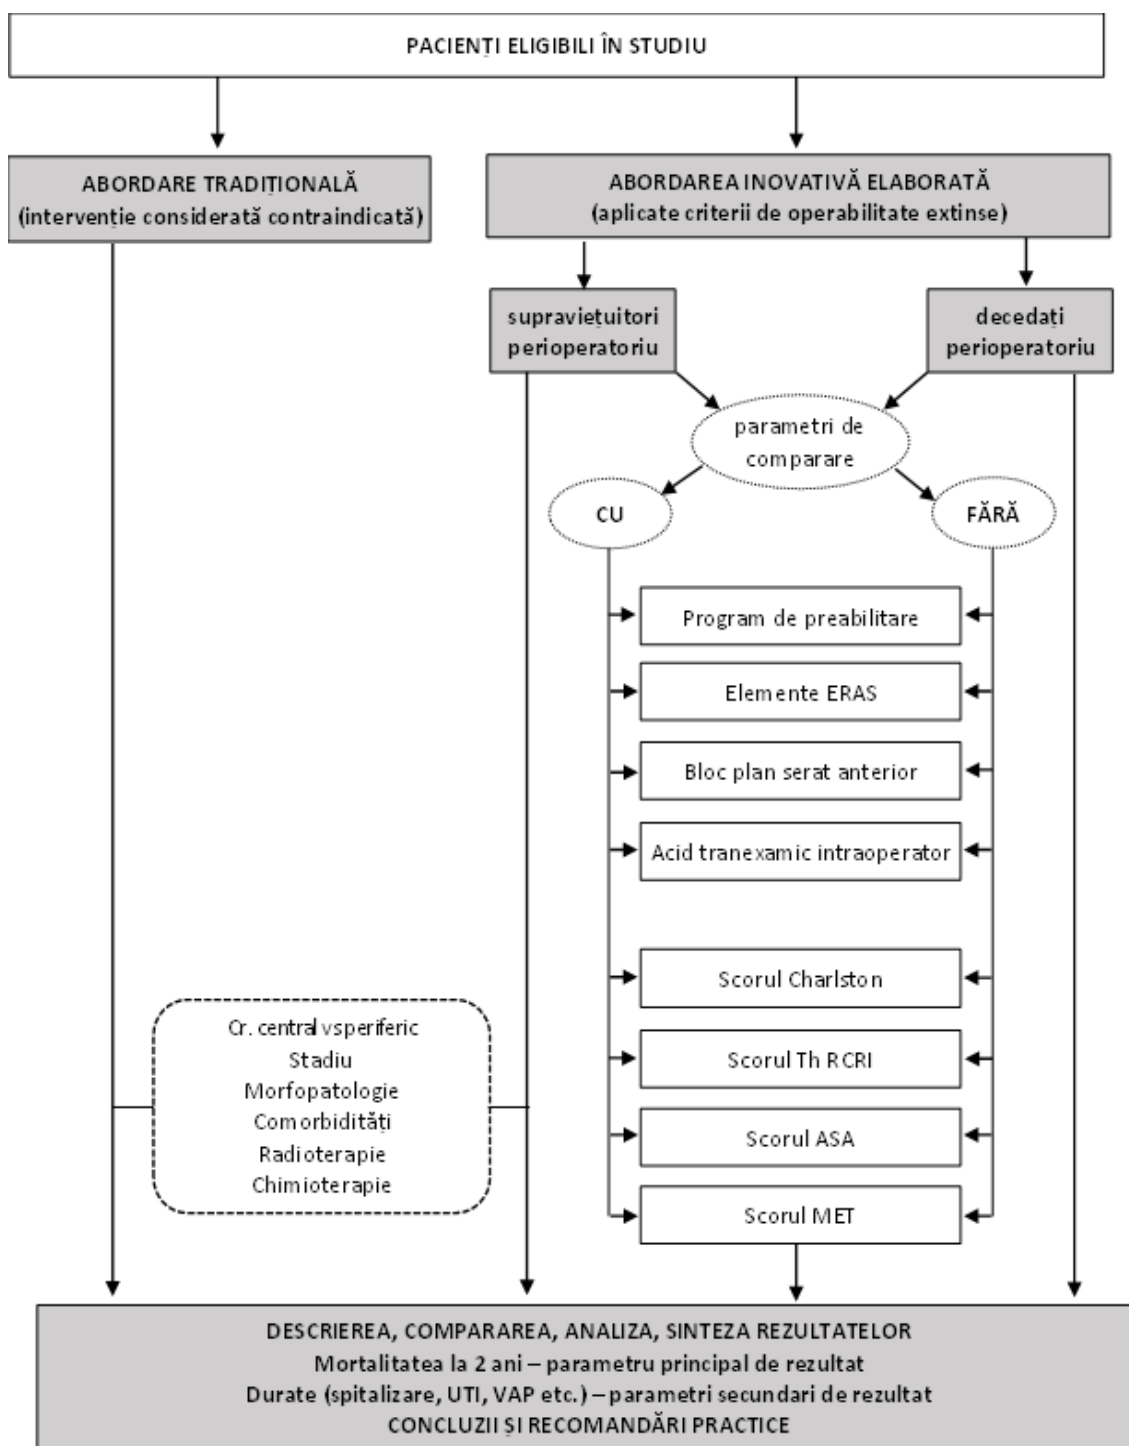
PACIENȚI ELIGIBILI ÎN STUDIU

ABORDARE TRADIȚIONALĂ
(intervenție considerată contraindicată)

ABORDAREA INOVATIVĂ ELABORATĂ
(aplicate criterii de operabilitate extinse)

supraviețuitori perioperatoriu

decedați perioperatoriu

parametri de comparare

CU

FĂRĂ

Program de preabilitare

Elemente ERAS

Bloc plan serat anterior

Acid tranexamic intraoperator

Scorul Charlston

Scorul Th RCRI

Scorul ASA

Scorul MET

Cr. central vs periferic
Stadiu
Morfopatologie
Comorbidități
Radioterapie
Chimioterapie

DESCRIEREA, COMPARAREA, ANALIZA, SINTEZA REZULTATELOR
Mortalitatea la 2 ani – parametru principal de rezultat
Durate (spitalizare, UTI, VAP etc.) – parametri secundari de rezultat
CONCLUZII ȘI RECOMANDĂRI PRACTICE